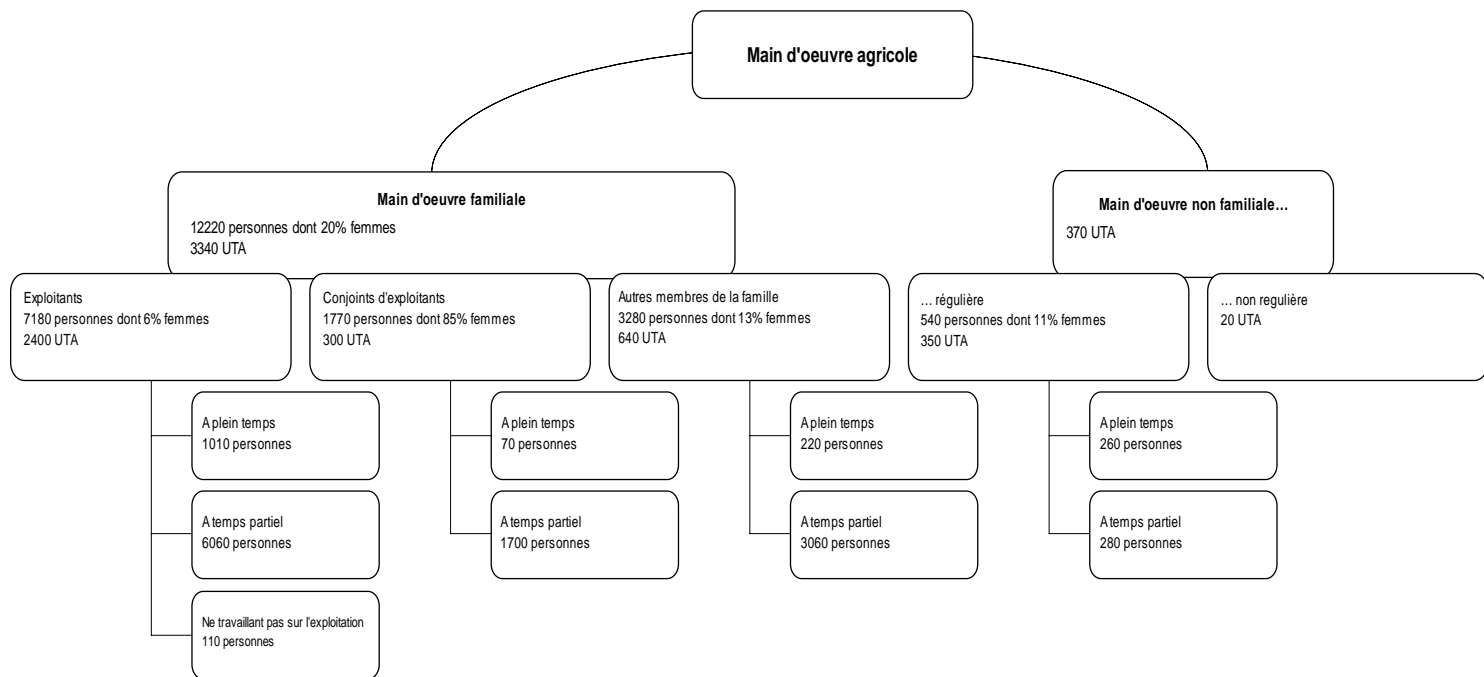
Main d'oeuvre agricole

Main d'oeuvre familiale
12220 personnes dont 20% femmes
3340 UTA

Exploitants
7180 personnes dont 6% femmes
2400 UTA

A plein temps
1010 personnes

A temps partiel
6060 personnes

Ne travaillant pas sur l'exploitation
110 personnes

Conjoints d'exploitants
1770 personnes dont 85% femmes
300 UTA

A plein temps
70 personnes

A temps partiel
1700 personnes

Autres membres de la famille
3280 personnes dont 13% femmes
640 UTA

A plein temps
220 personnes

A temps partiel
3060 personnes

Main d'oeuvre non familiale...
370 UTA

... régulière
540 personnes dont 11% femmes
350 UTA

A plein temps
260 personnes

A temps partiel
280 personnes

... non regulière
20 UTA